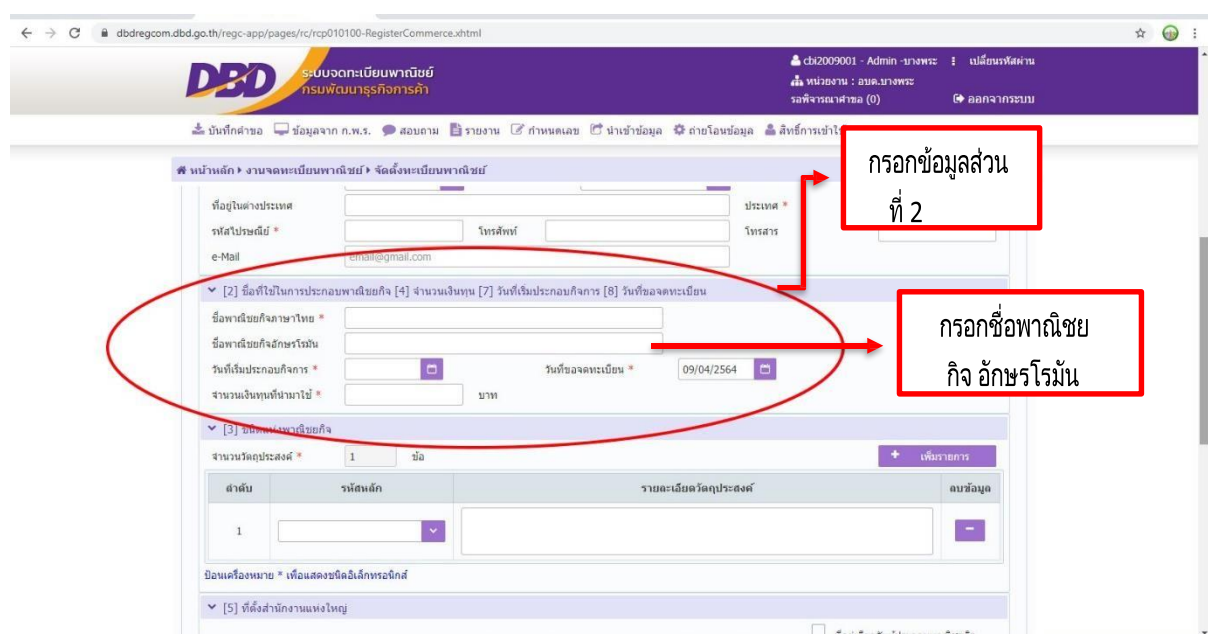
dbdregcom.dbd.go.th/regc-app/pages/rc/rcp010100-RegisterCommerce.xhtml

DBD ระบบจดทะเบียนพาณิชย์ กรมพัฒนาธุรกิจการค้า

cbi2009001 - Admin -บางพระ เปลี่ยนรหัสผ่าน
หน่วยงาน : อบต.บางพระ
รอพิจารณาคำขอ (0) ออกจากระบบ

บันทึกคำขอ ข้อมูลจาก ก.พ.ร. สอบถาม รายงาน กำหนดเลข นำเข้าข้อมูล ถ่ายโอนข้อมูล สิทธิ์การเข้าใ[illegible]

หน้าหลัก งานจดทะเบียนพาณิชย์ จัดตั้งทะเบียนพาณิชย์

กรอกข้อมูลส่วนที่ 2

ที่อยู่ในต่างประเทศ
ประเทศ *
รหัสไปรษณีย์ *
โทรศัพท์
โทรสาร
e-Mail
email@gmail.com

[2] ชื่อที่ใช้ในการประกอบพาณิชยกิจ [4] จำนวนเงินทุน [7] วันที่เริ่มประกอบกิจการ [8] วันที่ขอจดทะเบียน

กรอกชื่อพาณิชยกิจ อักษรโรมัน

ชื่อพาณิชยกิจภาษาไทย *
ชื่อพาณิชยกิจอักษรโรมัน
วันที่เริ่มประกอบกิจการ *
วันที่ขอจดทะเบียน *
09/04/2564
จำนวนเงินทุนที่นำมาใช้ *
บาท

[3] ชนิดแห่งพาณิชยกิจ
จำนวนวัตถุประสงค์ *
1
ข้อ
เพิ่มรายการ

| ลำดับ | รหัสหลัก | รายละเอียดวัตถุประสงค์ | ลบข้อมูล |
|---|---|---|---|
| 1 | | | |

ป้อนเครื่องหมาย * เพื่อแสดงชนิดอิเล็กทรอนิกส์

[5] ที่ตั้งสำนักงานแห่งใหญ่